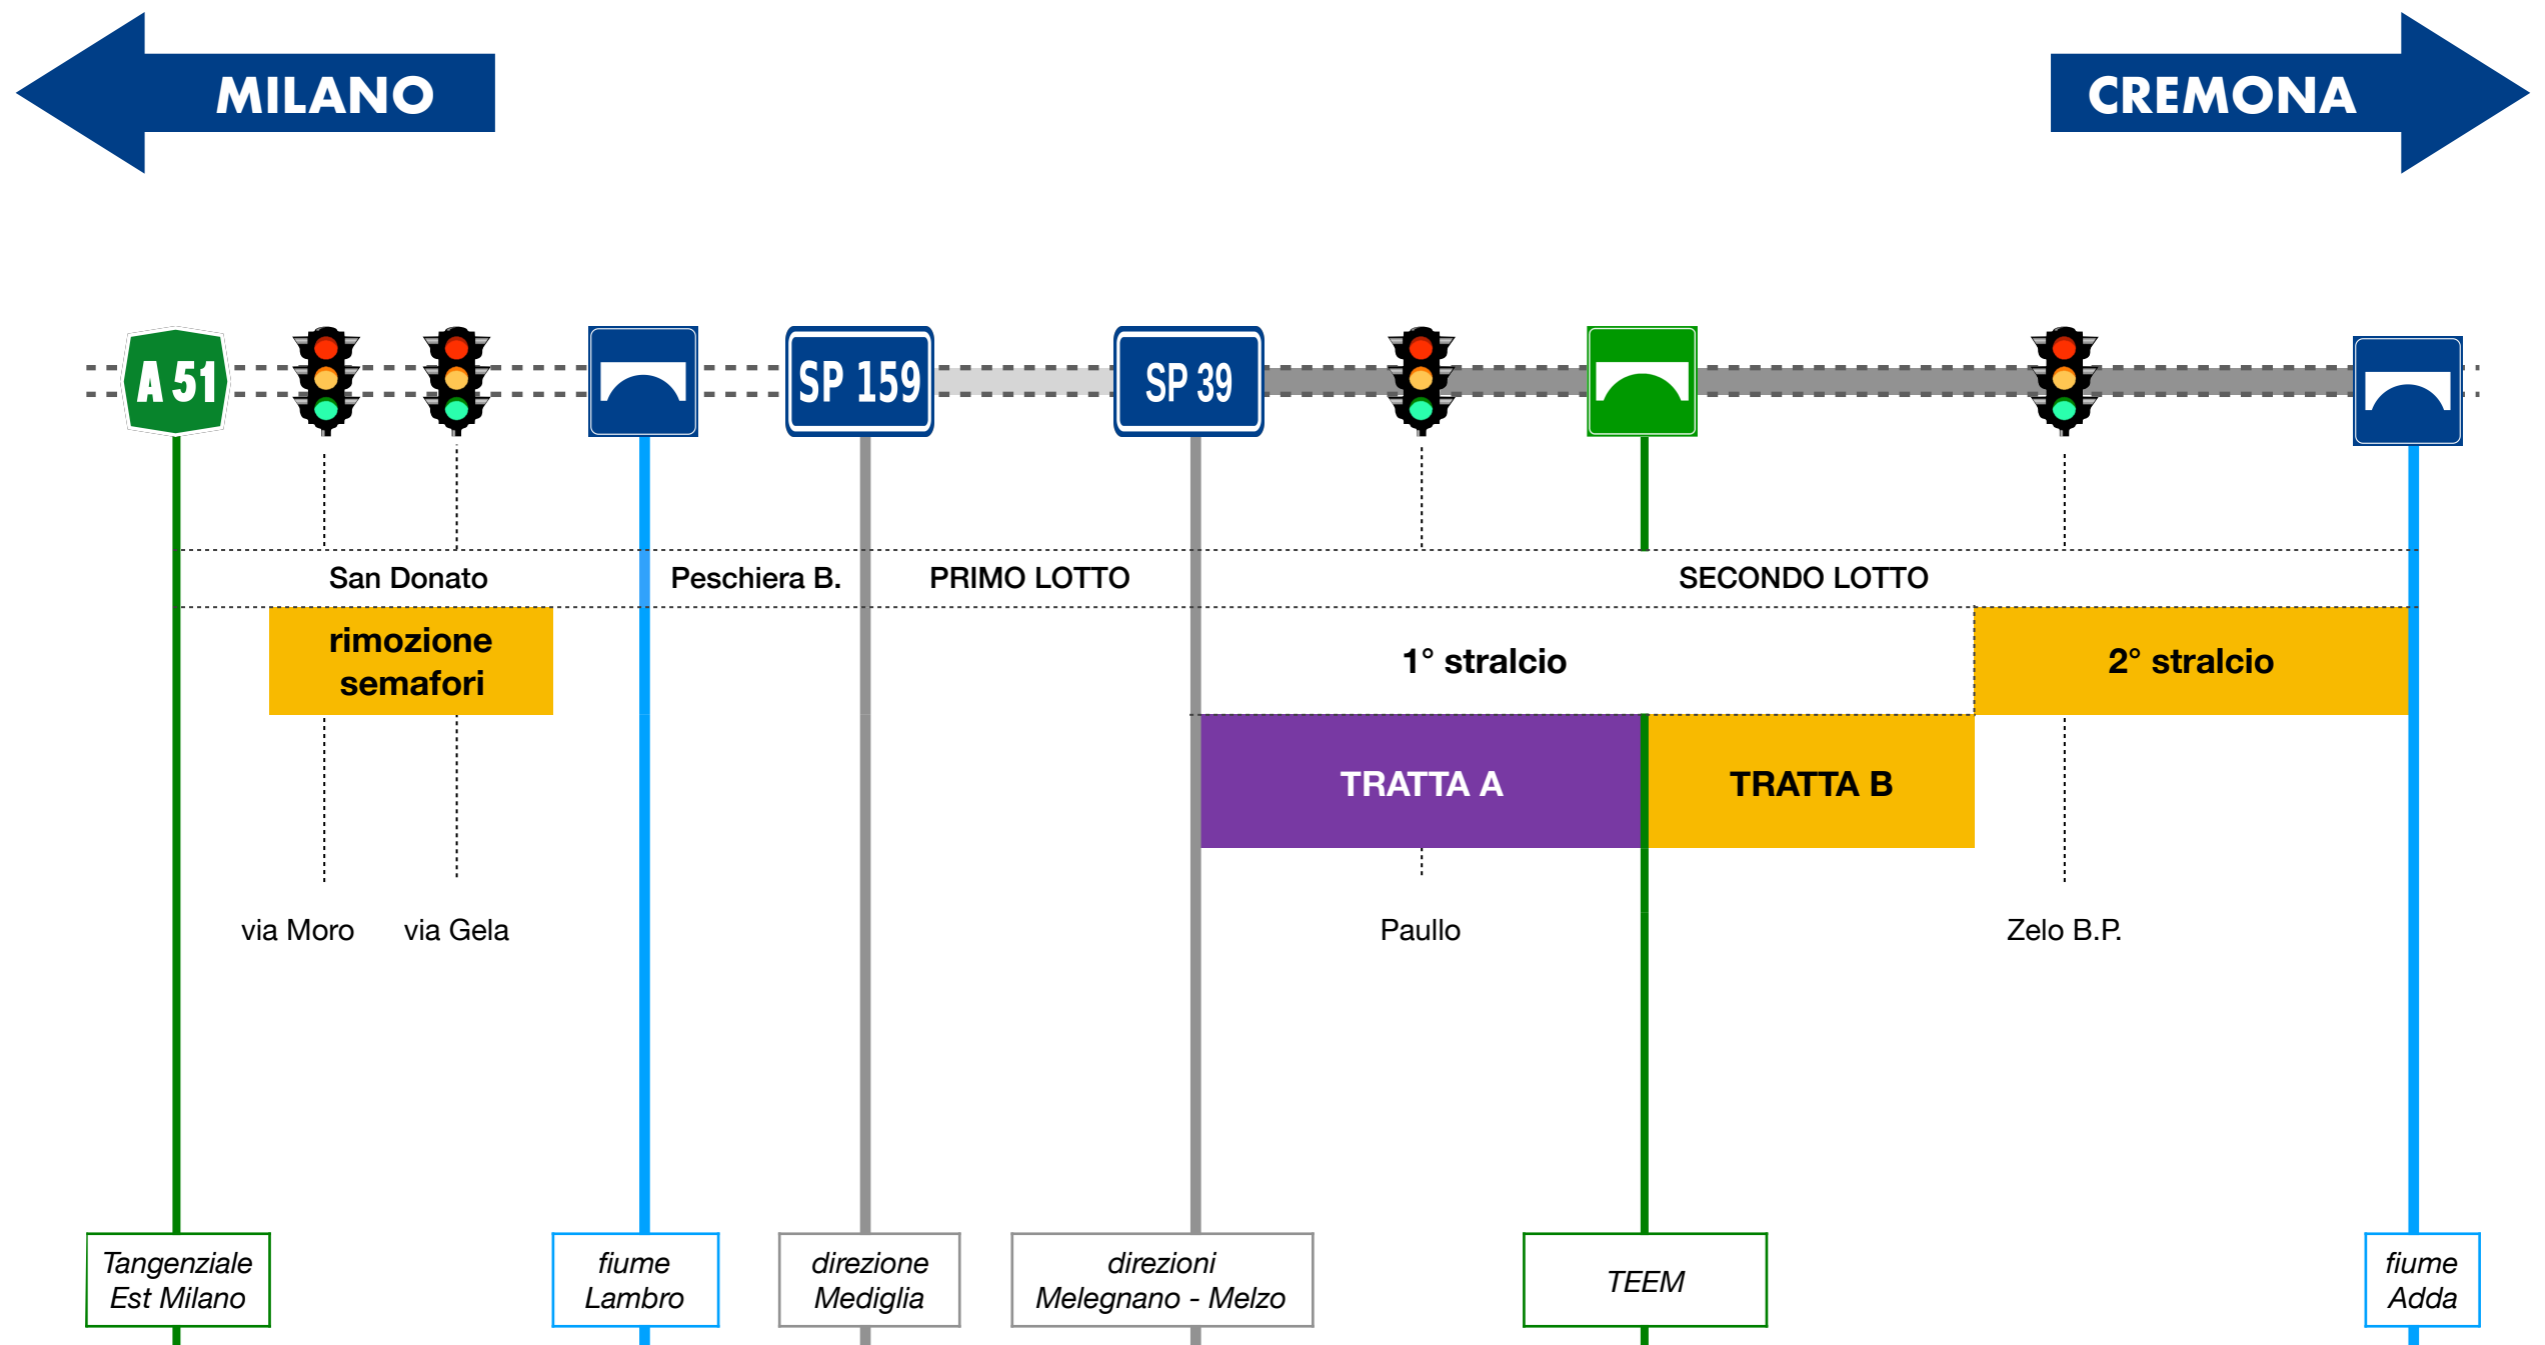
MILANO

CREMONA

A 51

SP 159

SP 39

San Donato

Peschiera B.

PRIMO LOTTO

SECONDO LOTTO

rimozione semafori

1° stralcio

2° stralcio

TRATTA A

TRATTA B

via Moro

via Gela

Paullo

Zelo B.P.

Tangenziale Est Milano

fiume Lambro

direzione Mediglia

direzioni Melegnano - Melzo

TEEM

fiume Adda